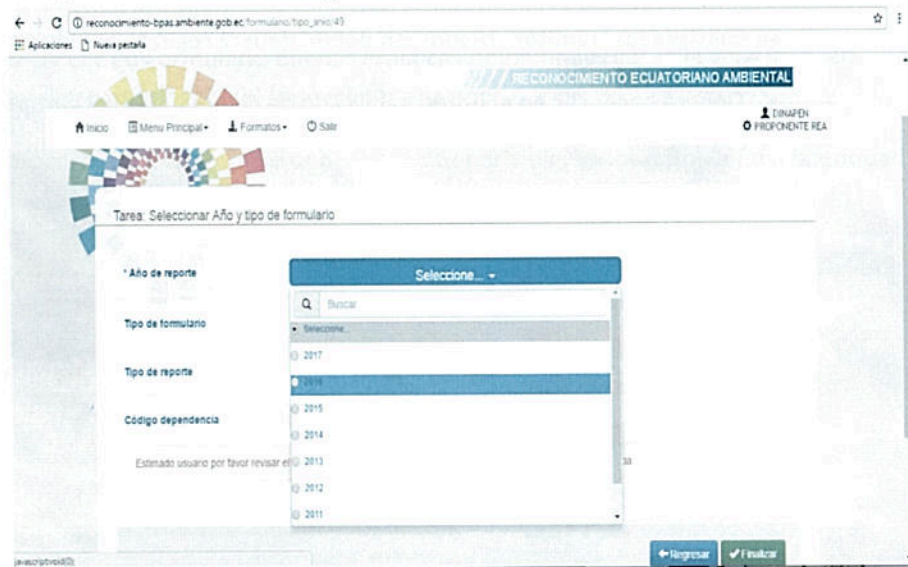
reconocimiento-bpas.ambiente.gob.ec/formulario/tipo_anio/45

Aplicaciones Nueva pestaña

RECONOCIMIENTO ECUATORIANO AMBIENTAL

Inicio Menu Principal Formatos Salir

DINAPEN
PROPONENTE REA

Tarea: Seleccionar Año y tipo de formulario

* Año de reporte

Seleccione...

Buscar

Seleccione...

2017

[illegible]

2015

2014

2013

2012

2011

Tipo de formulario

Tipo de reporte

Código dependencia

Estimado usuario por favor revisar el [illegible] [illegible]a

Regresar Finalizar

javascript:void(0);